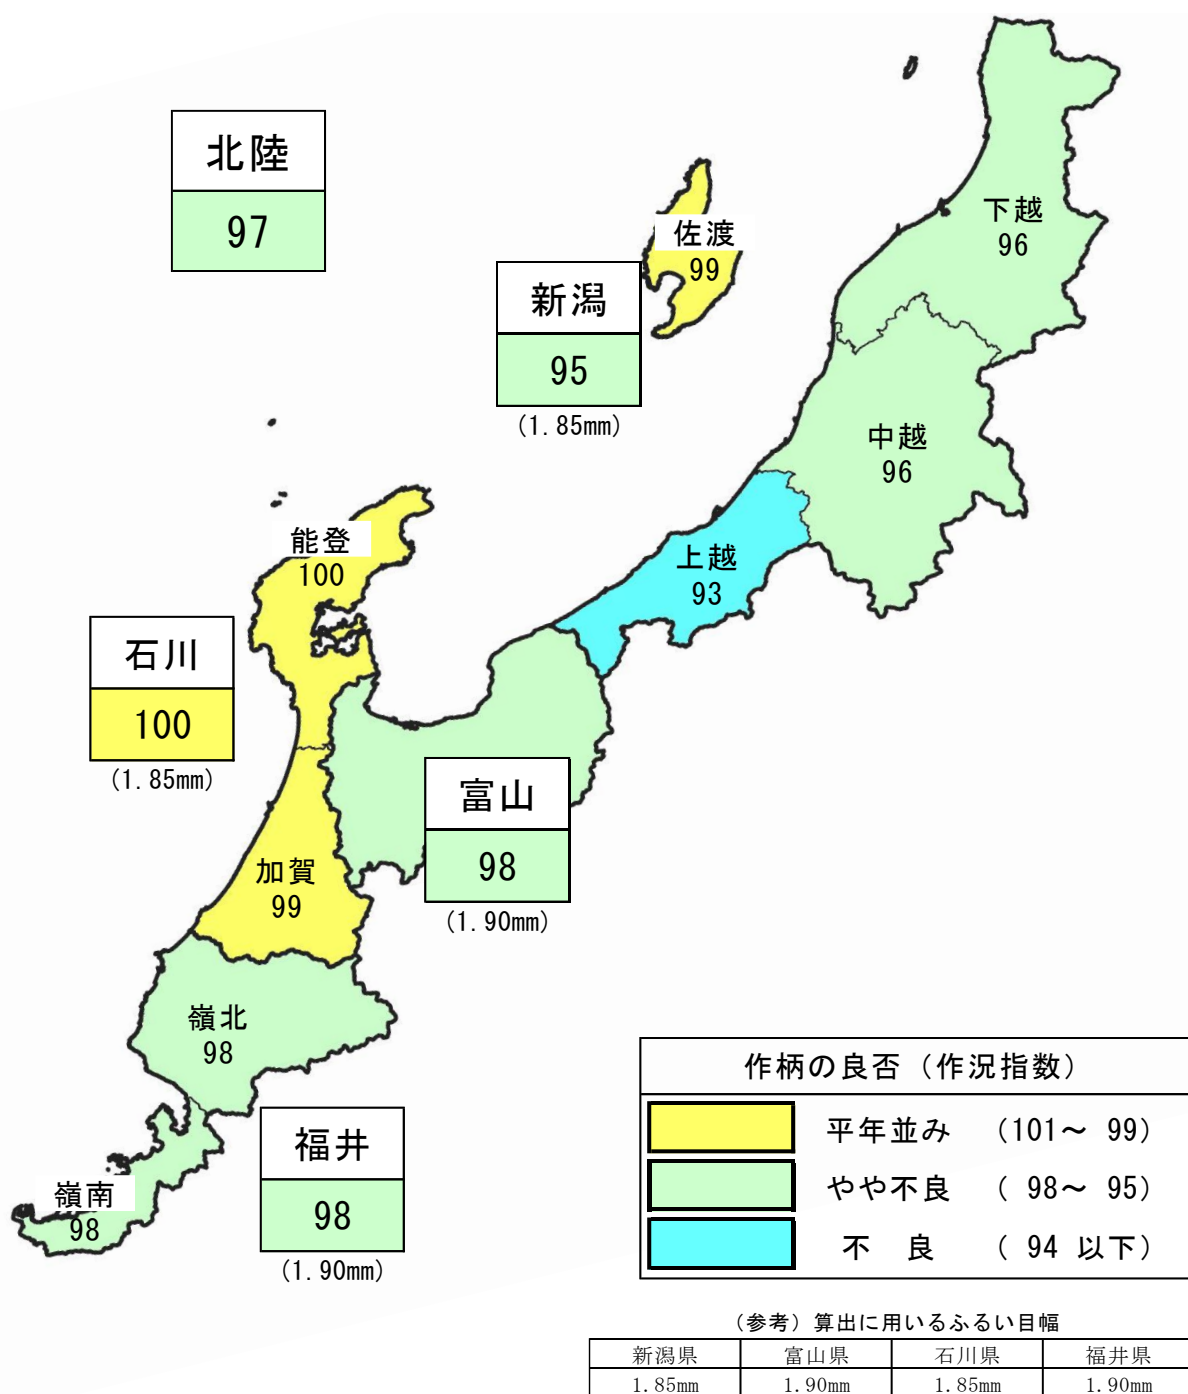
北陸
97

佐渡
99

新潟
95
(1.85mm)

下越
96

中越
96

上越
93

能登
100

石川
100
(1.85mm)

富山
98
(1.90mm)

加賀
99

嶺北
98

嶺南
98

福井
98
(1.90mm)

作柄の良否（作況指数）

| | |
|---|---|
| | 平年並み (101～ 99) |
| | やや不良 ( 98～ 95) |
| | 不 良 ( 94 以下) |

（参考）算出に用いるふるい目幅

| 新潟県 | 富山県 | 石川県 | 福井県 |
|---|---|---|---|
| 1.85mm | 1.90mm | 1.85mm | 1.90mm |